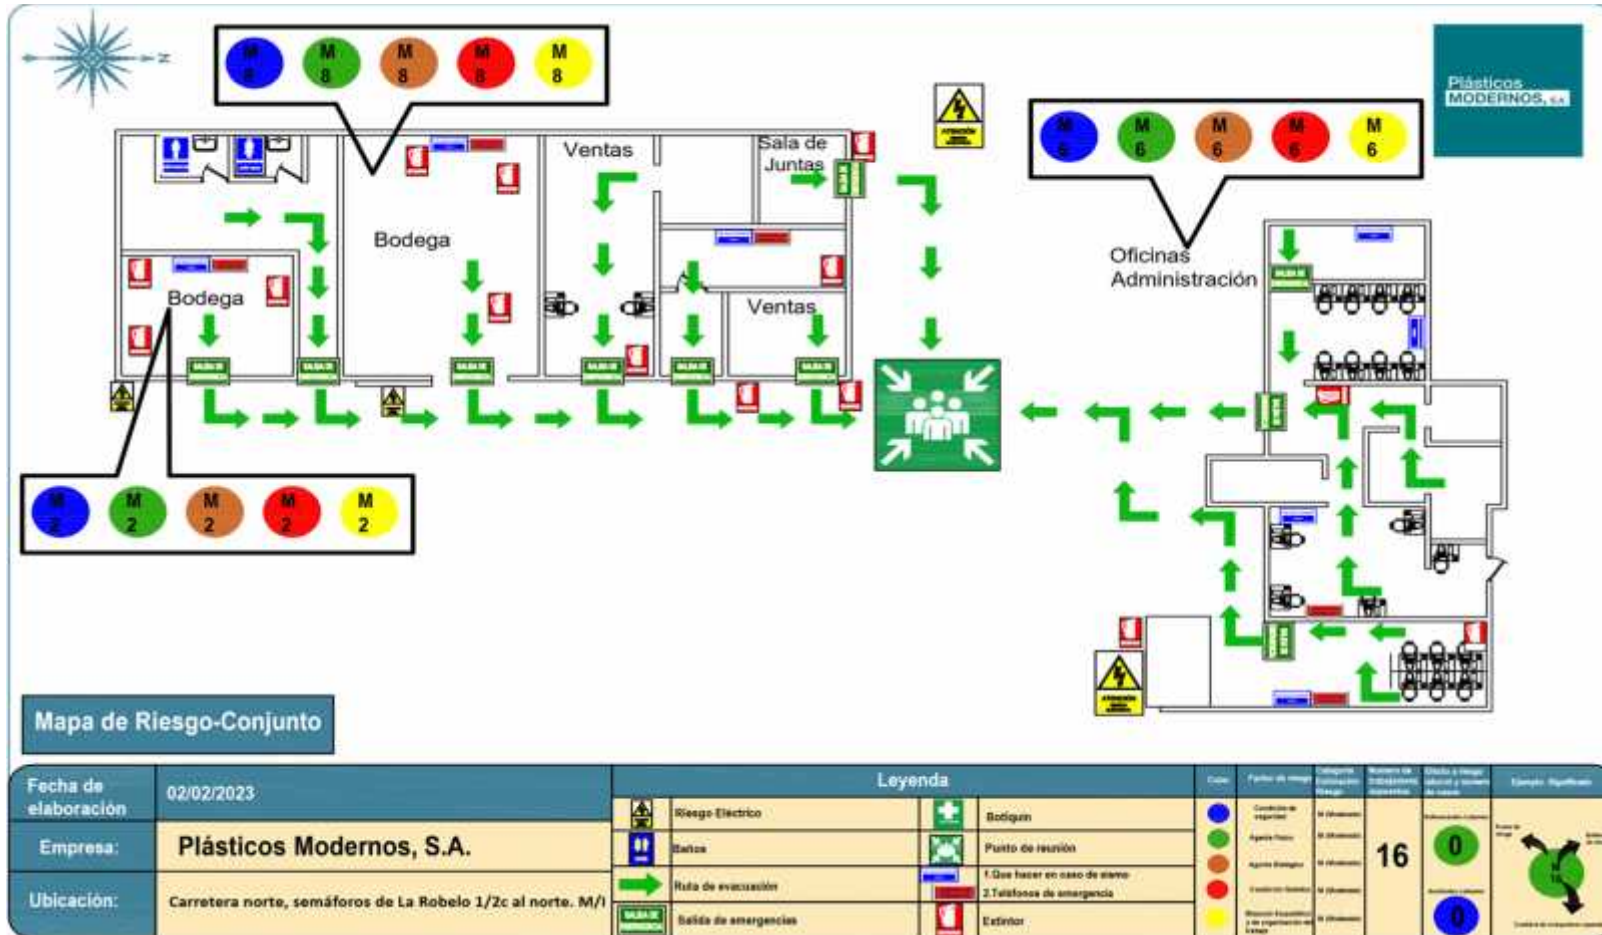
N

M 8 M 8 M 8 M 8 M 8

Plásticos MODERNOS, S.A.

M 6 M 6 M 6 M 6 M 6

Bodega

Ventas

Sala de Juntas

Bodega

Ventas

Oficinas Administración

M 2 M 2 M 2 M 2 M 2

Mapa de Riesgo-Conjunto

| Fecha de elaboración | 02/02/2023 |
|---|---|
| Empresa: | Plásticos Modernos, S.A. |
| Ubicación: | Carretera norte, semáforos de La Robelo 1/2c al norte. M/I |

Leyenda

| | Riesgo Eléctrico | | Botiquín |
|---|---|---|---|
| | Baños | | Punto de reunión |
| | Ruta de evacuación | | 1.Que hacer en caso de sismo 2.Teléfonos de emergencia |
| | Salida de emergencias | | Extintor |

Color | Factor de riesgo | Categoría Estimación Riesgo | Número de trabajadores expuestos | Efecto a riesgo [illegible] | Ejemplo: Significado

Condición de seguridad | M (Moderado)
Agente Físico | M (Moderado)
Agente Biológico | M (Moderado)
Condición Química | M (Moderado)
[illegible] | M (Moderado)

16

0

0